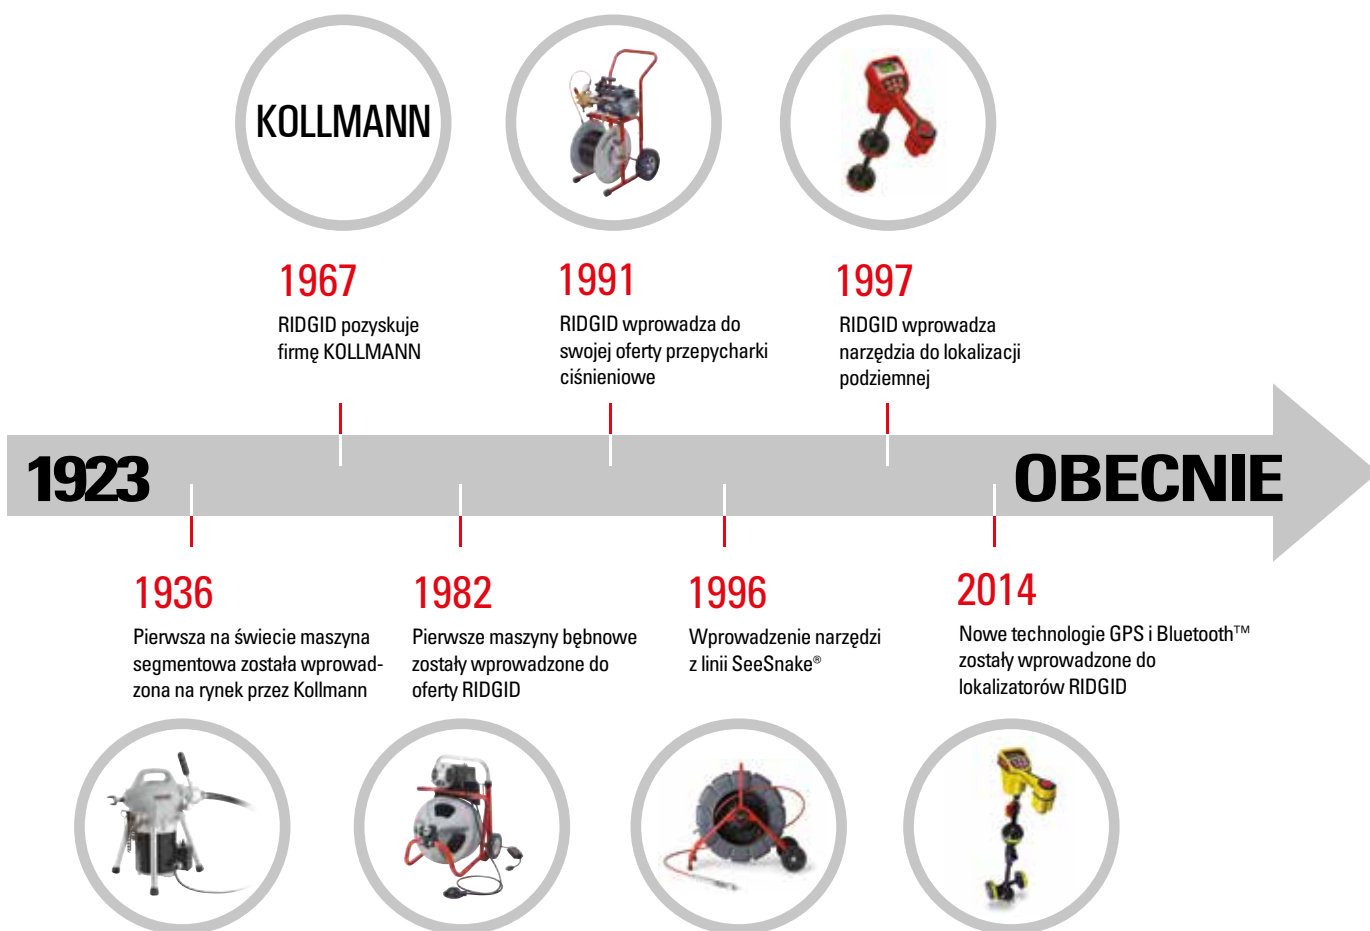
KOLLMANN

1967
RIDGID pozyskuje firmę KOLLMANN

1991
RIDGID wprowadza do swojej oferty przepycharki ciśnieniowe

1997
RIDGID wprowadza narzędzia do lokalizacji podziemnej

1923

OBECNIE

1936
Pierwsza na świecie maszyna segmentowa została wprowadzona na rynek przez Kollmann

1982
Pierwsze maszyny bębnowe zostały wprowadzone do oferty RIDGID

1996
Wprowadzenie narzędzi z linii SeeSnake®

2014
Nowe technologie GPS i Bluetooth™ zostały wprowadzone do lokalizatorów RIDGID